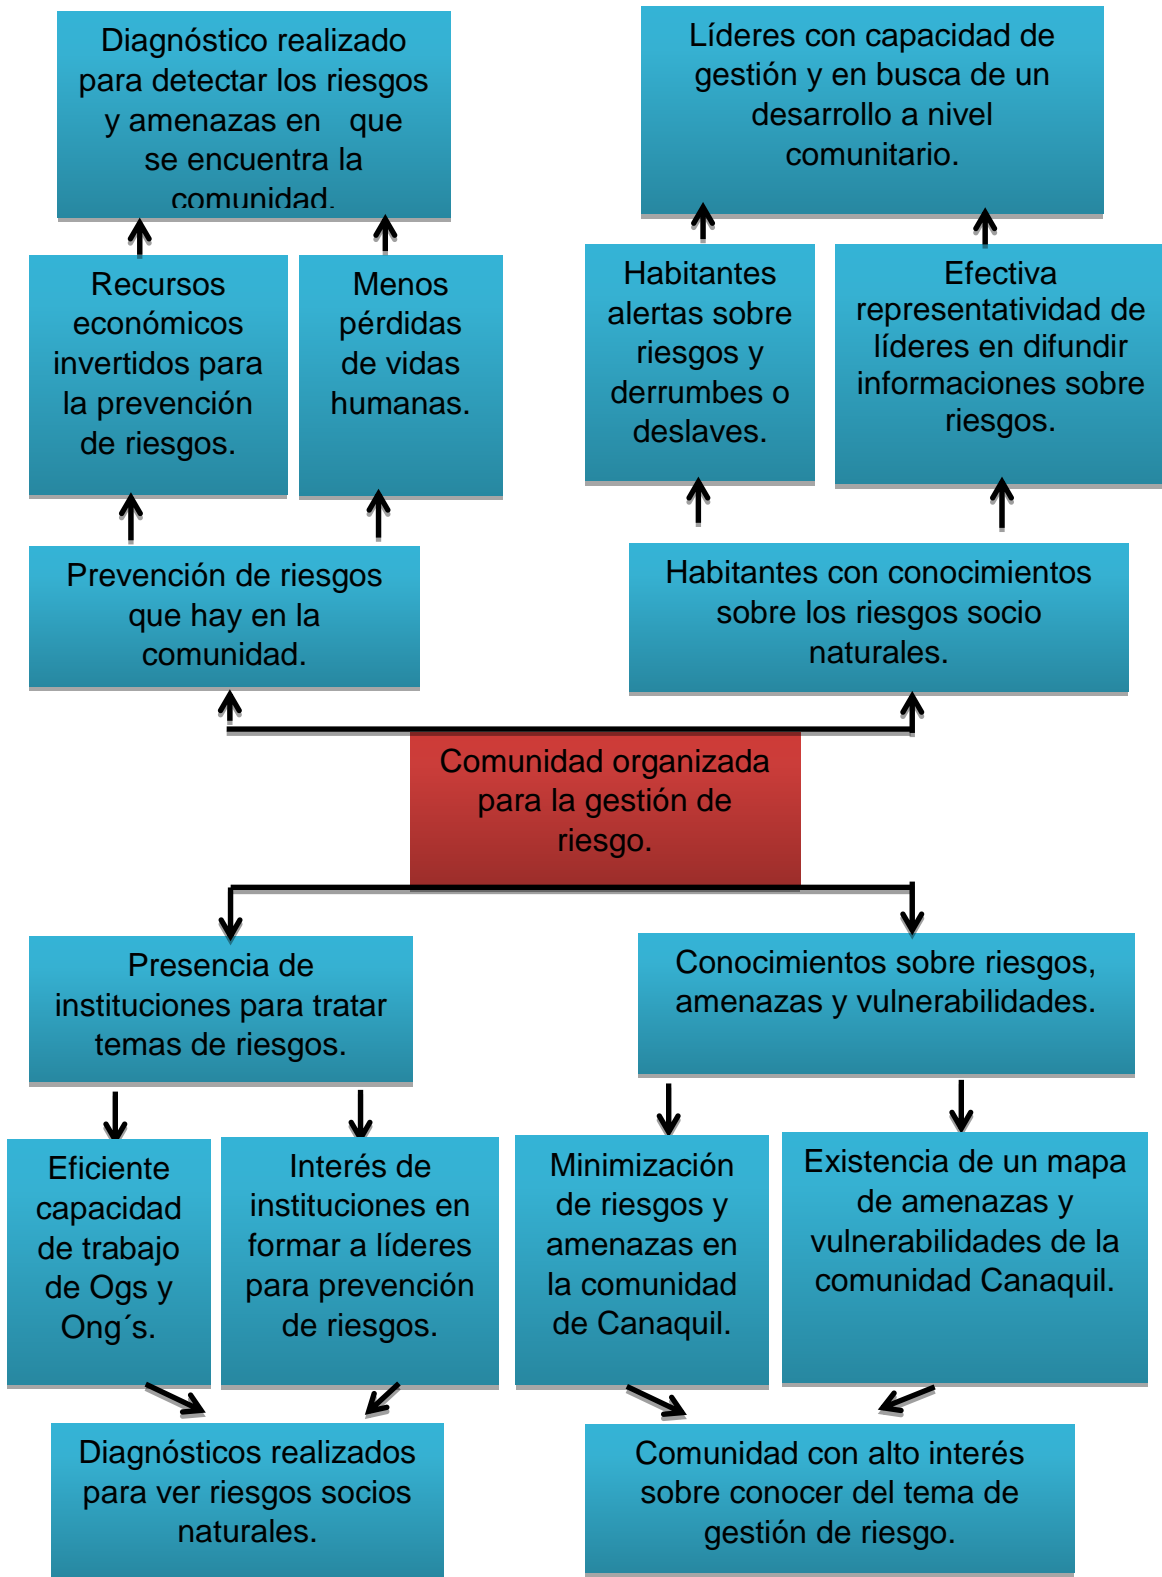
Diagnóstico realizado para detectar los riesgos y amenazas en que se encuentra la comunidad.

Líderes con capacidad de gestión y en busca de un desarrollo a nivel comunitario.

Recursos económicos invertidos para la prevención de riesgos.

Menos pérdidas de vidas humanas.

Habitantes alertas sobre riesgos y derrumbes o deslaves.

Efectiva representatividad de líderes en difundir informaciones sobre riesgos.

Prevención de riesgos que hay en la comunidad.

Habitantes con conocimientos sobre los riesgos socio naturales.

Comunidad organizada para la gestión de riesgo.

Presencia de instituciones para tratar temas de riesgos.

Conocimientos sobre riesgos, amenazas y vulnerabilidades.

Eficiente capacidad de trabajo de Ogs y Ong´s.

Interés de instituciones en formar a líderes para prevención de riesgos.

Minimización de riesgos y amenazas en la comunidad de Canaquil.

Existencia de un mapa de amenazas y vulnerabilidades de la comunidad Canaquil.

Diagnósticos realizados para ver riesgos socios naturales.

Comunidad con alto interés sobre conocer del tema de gestión de riesgo.